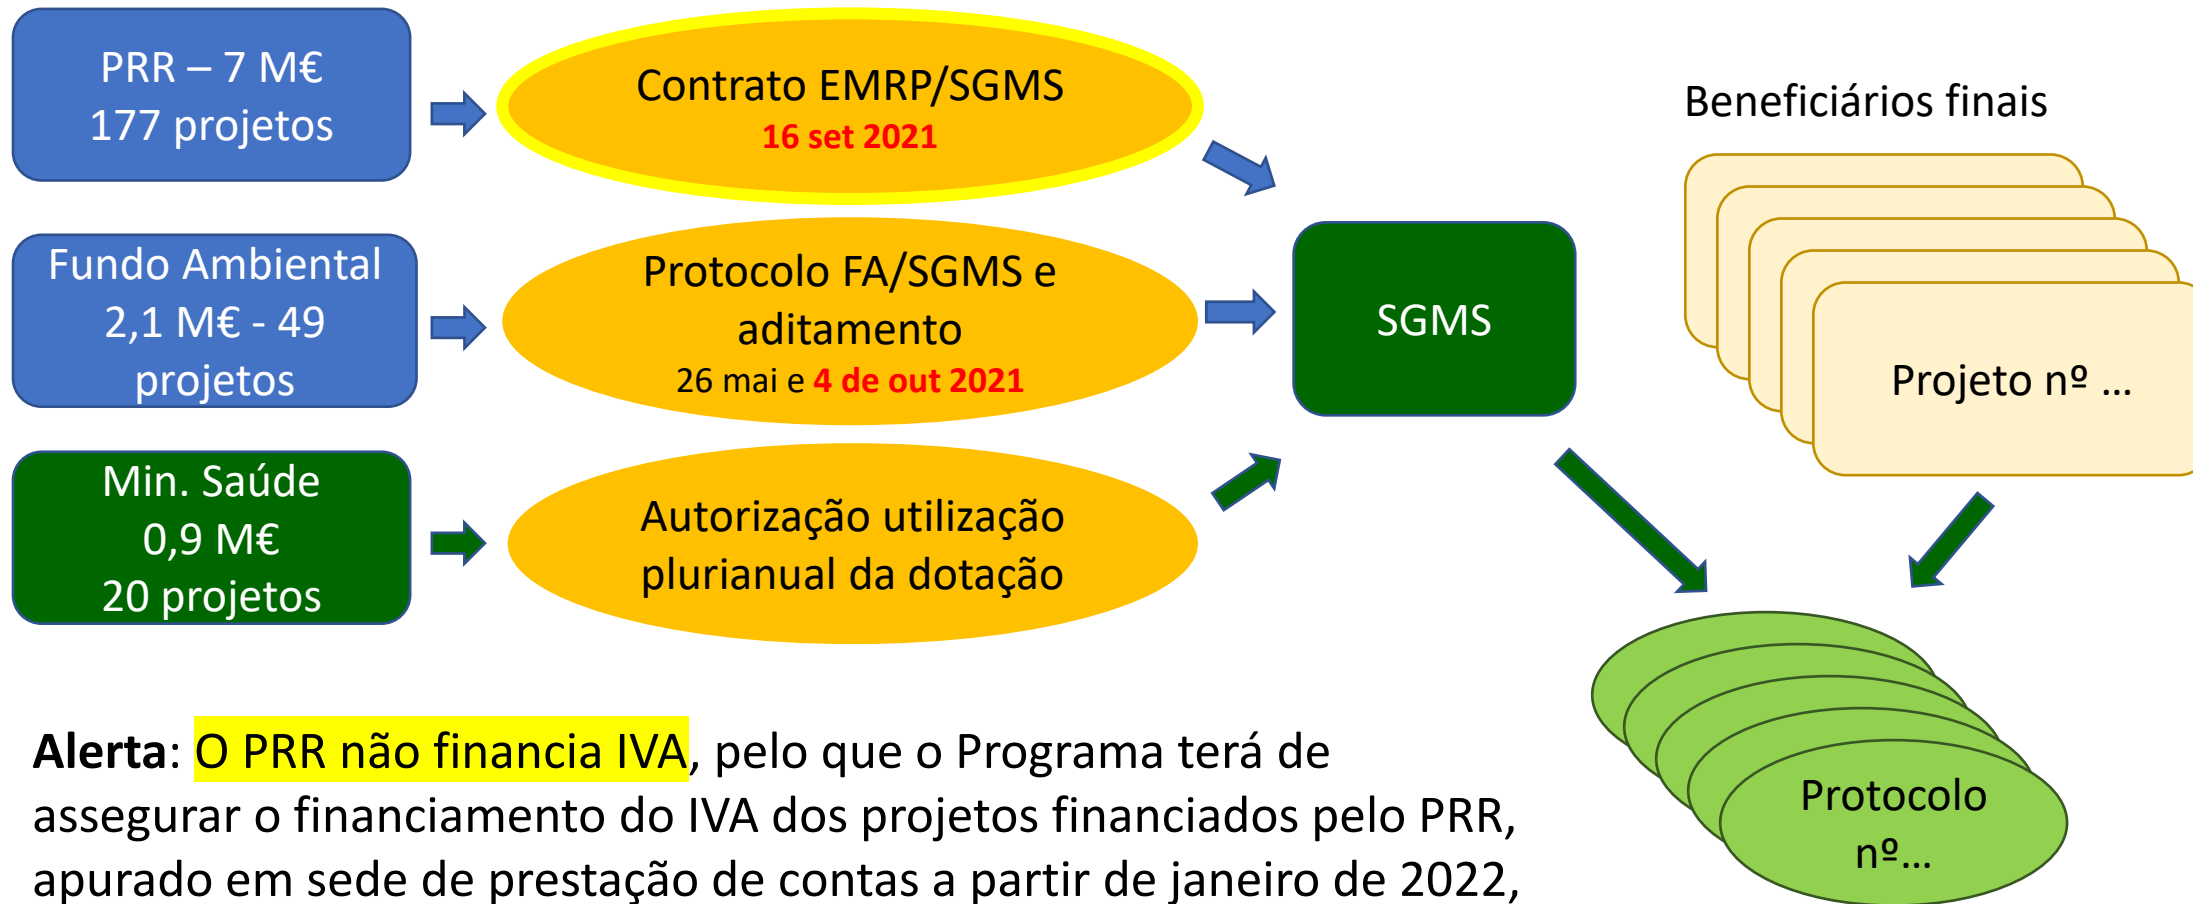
PRR – 7 M€
177 projetos

Contrato EMRP/SGMS
16 set 2021

Beneficiários finais

Fundo Ambiental
2,1 M€ - 49
projetos

Protocolo FA/SGMS e aditamento
26 mai e 4 de out 2021

SGMS

Projeto nº ...

Min. Saúde
0,9 M€
20 projetos

Autorização utilização plurianual da dotação

Protocolo nº...

**Alerta**: O PRR não financia IVA, pelo que o Programa terá de assegurar o financiamento do IVA dos projetos financiados pelo PRR, apurado em sede de prestação de contas a partir de janeiro de 2022,